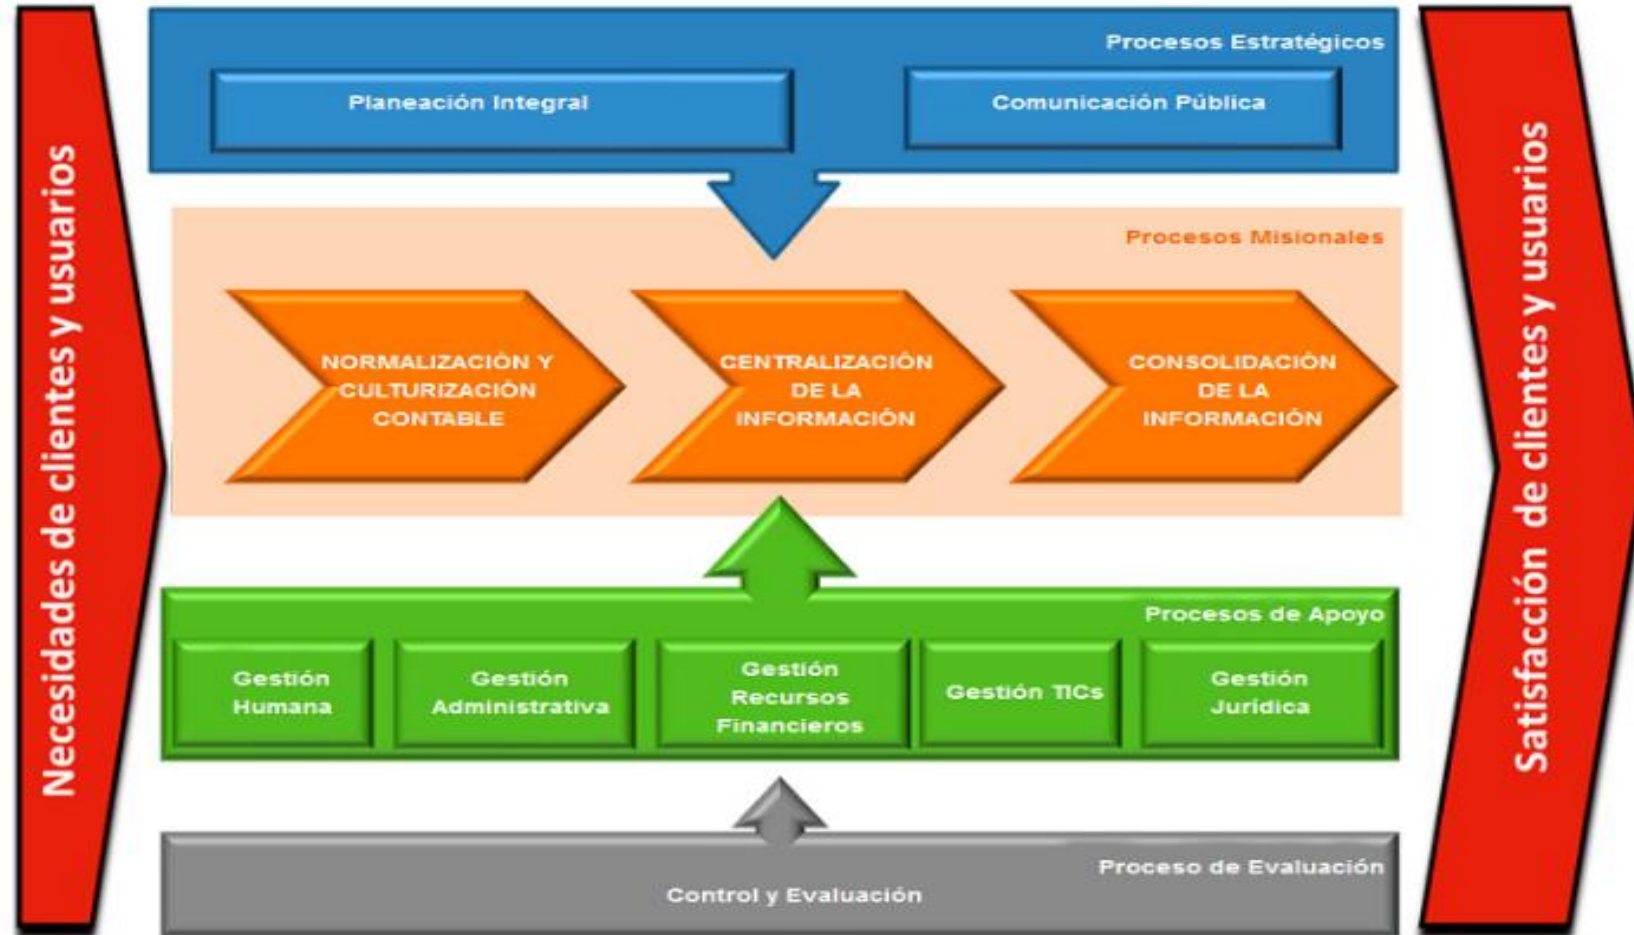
Necesidades de clientes y usuarios

Procesos Estratégicos

Planeación Integral

Comunicación Pública

Procesos Misionales

NORMALIZACIÓN Y CULTURIZACIÓN CONTABLE

CENTRALIZACIÓN DE LA INFORMACIÓN

CONSOLIDACIÓN DE LA INFORMACIÓN

Procesos de Apoyo

Gestión Humana

Gestión Administrativa

Gestión Recursos Financieros

Gestión TICs

Gestión Jurídica

Proceso de Evaluación

Control y Evaluación

Satisfacción de clientes y usuarios